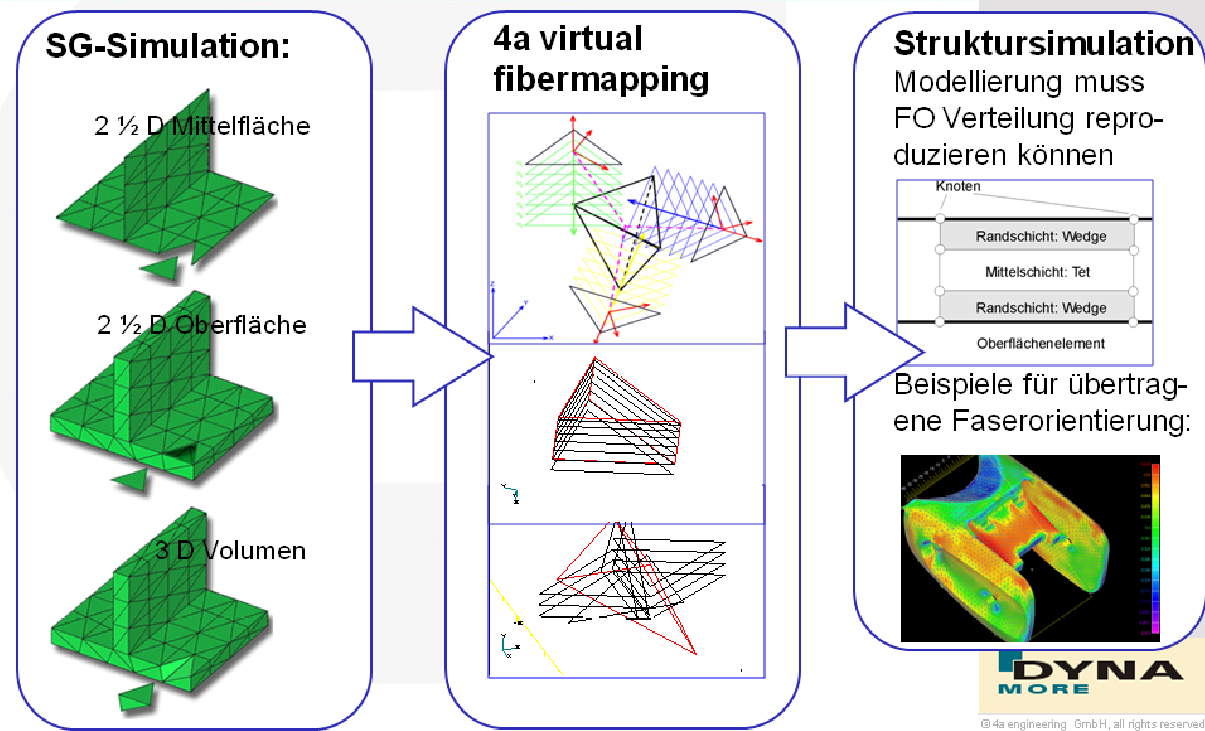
SG-Simulation:

2 ½ D Mittelfläche

2 ½ D Oberfläche

3 D Volumen

4a virtual fibermapping

Struktursimulation

Modellierung muss FO Verteilung reproduzieren können

Knoten

Randschicht: Wedge

Mittelschicht: Tet

Randschicht: Wedge

Oberflächenelement

Beispiele für übertragene Faserorientierung:

DYNA MORE

© 4a engineering GmbH, all rights reserved